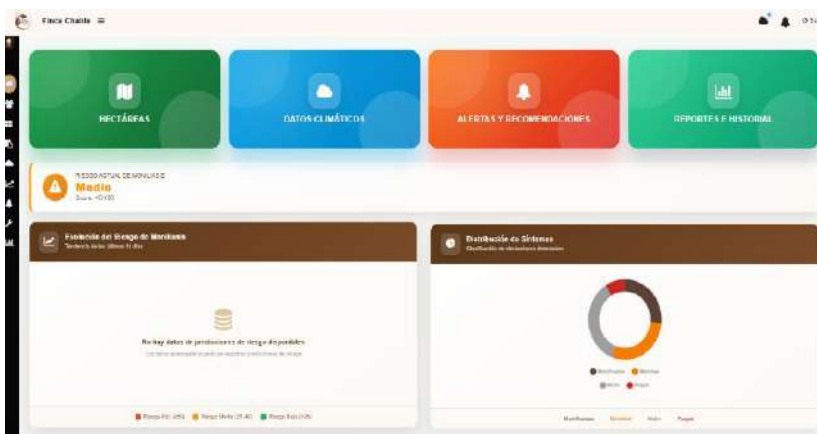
Finca Chable ≡

HECTÁREAS

DATOS CLIMÁTICOS

ALERTAS Y RECOMENDACIONES

REPORTES E HISTORIAL

RIESGO ACTUAL DE MONILIASIS
Medio
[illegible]

Evolución del Riesgo de Moniliasis
Tendencia de los últimos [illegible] días

No hay datos de predicciones de riesgo disponibles
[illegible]

Riesgo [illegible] Riesgo Medio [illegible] Riesgo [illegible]

Distribución de Síntomas
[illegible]

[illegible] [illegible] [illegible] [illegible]

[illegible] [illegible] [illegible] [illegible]